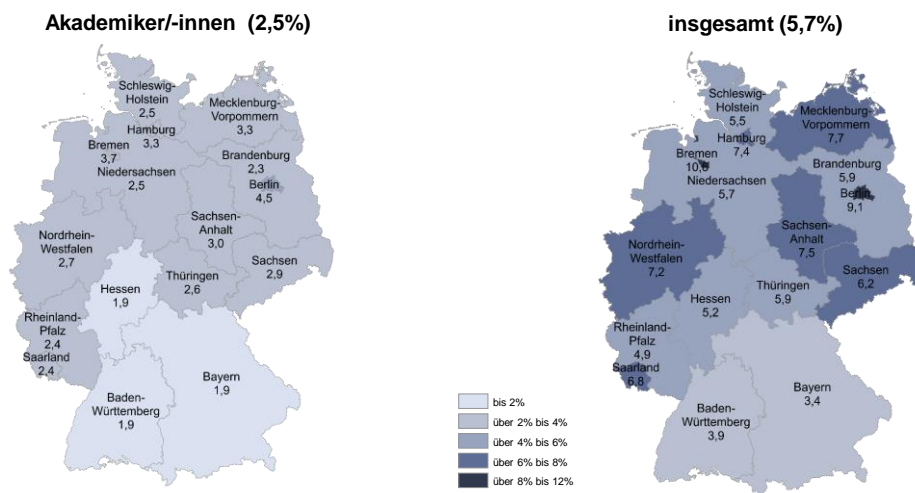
Akademiker/-innen (2,5%)

Schleswig-Holstein 2,5
Mecklenburg-Vorpommern 3,3
Hamburg 3,3
Bremen 3,7
Niedersachsen 2,5
Brandenburg 2,3
Berlin 4,5
Sachsen-Anhalt 3,0
Nordrhein-Westfalen 2,7
Sachsen 2,9
Thüringen 2,6
Hessen 1,9
Rheinland-Pfalz 2,4
Saarland 2,4
Bayern 1,9
Baden-Württemberg 1,9

bis 2%
über 2% bis 4%
über 4% bis 6%
über 6% bis 8%
über 8% bis 12%

insgesamt (5,7%)

Schleswig-Holstein 5,5
Mecklenburg-Vorpommern 7,7
Hamburg 7,4
Bremen 10,6
Niedersachsen 5,7
Brandenburg 5,9
Berlin 9,1
Sachsen-Anhalt 7,5
Nordrhein-Westfalen 7,2
Sachsen 6,2
Thüringen 5,9
Hessen 5,2
Rheinland-Pfalz 4,9
Saarland 6,8
Bayern 3,4
Baden-Württemberg 3,9